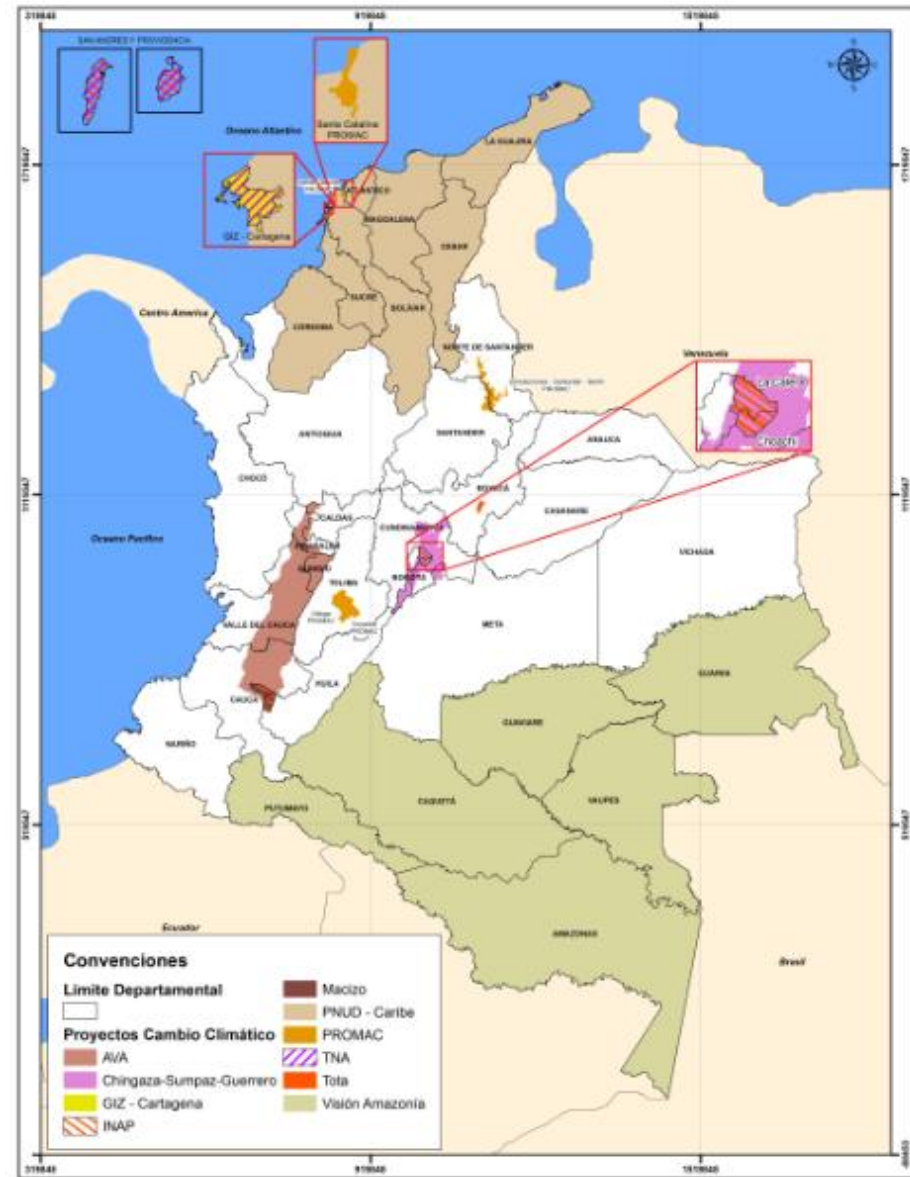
319648
919648
1519648
SAN ANDRES Y PROVIDENCIA
Santa Catalina PROMAC
Oceano Atlántico
LA GUAJIRA
1719647
ATLANTICO
GIZ - Cartagena
MAGDALENA
CESAR
Centro America
SUCRE
BOLIVAR
CORDOBA
NORTE DE SANTANDER
Venezuela
La Calera
Chocontá
ANTIOQUIA
SANTANDER
ARAUCA
CHOCO
BOYACA
1119647
CASANARE
Oceano Pacifico
CALDAS
CUNDINAMARCA
RISARALDA
QUINDIO
BOGOTA
VICHADA
TOLIMA
VALLE DEL CAUCA
META
HUILA
GUAINIA
CAUCA
GUAVIARE
NARIÑO
VAUPES
PUTUMAYO
CAQUETA
519647
Ecuador
AMAZONAS
Brasil
Convenciones
Limite Departamental
Proyectos Cambio Climático
AVA
Chingaza-Sumpaz-Guerrero
GIZ - Cartagena
INAP
Macizo
PNUD - Caribe
PROMAC
TNA
Tota
Visión Amazonía
319648
919648
1519648